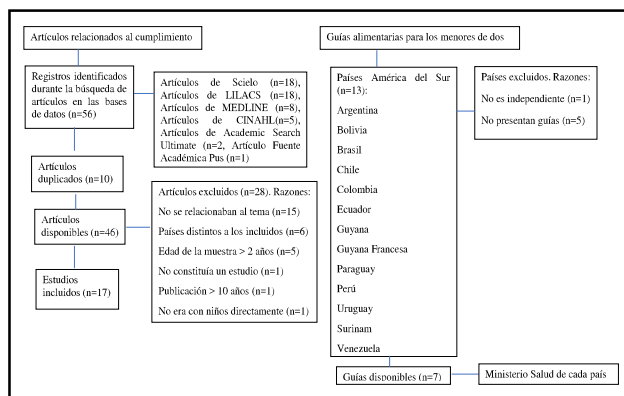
Artículos relacionados al cumplimiento

Registros identificados durante la búsqueda de artículos en las bases de datos (n=56)

Artículos de Scielo (n=18), Artículos de LILACS (n=18), Artículos de MEDLINE (n=8), Artículos de CINAHL(n=5), Artículos de Academic Search Ultimate (n=2, Artículo Fuente Académica Pus (n=1)

Artículos duplicados (n=10)

Artículos disponibles (n=46)

Artículos excluidos (n=28). Razones:
No se relacionaban al tema (n=15)
Países distintos a los incluidos (n=6)
Edad de la muestra > 2 años (n=5)
No constituía un estudio (n=1)
Publicación > 10 años (n=1)
No era con niños directamente (n=1)

Estudios incluidos (n=17)

Guías alimentarias para los menores de dos

Países América del Sur (n=13):
Argentina
Bolivia
Brasil
Chile
Colombia
Ecuador
Guyana
Guyana Francesa
Paraguay
Perú
Uruguay
Surinam
Venezuela

Países excluidos. Razones:
No es independiente (n=1)
No presentan guías (n=5)

Guías disponibles (n=7)

Ministerio Salud de cada país